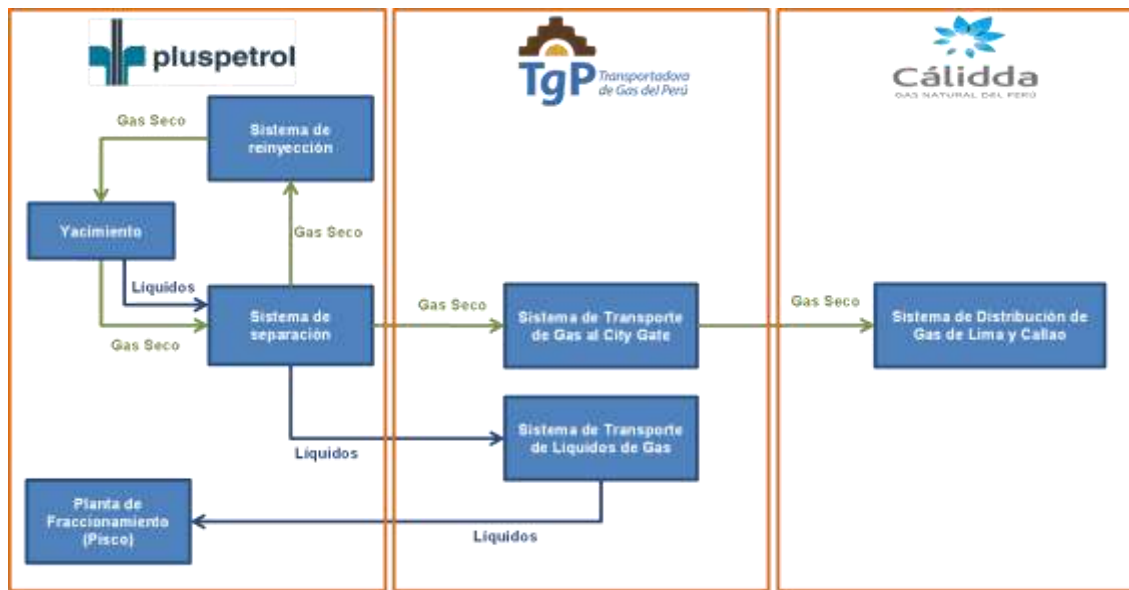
pluspetrol

TgP Transportadora de Gas del Perú

Cálidda
GAS NATURAL DEL PERÚ

Gas Seco

Sistema de reinyección

Yacimiento

Gas Seco

Líquidos

Sistema de separación

Gas Seco

Gas Seco

Sistema de Transporte de Gas al City Gate

Gas Seco

Sistema de Distribución de Gas de Lima y Callao

Sistema de Transporte de Líquidos de Gas

Líquidos

Planta de Fraccionamiento (Pisco)

Líquidos